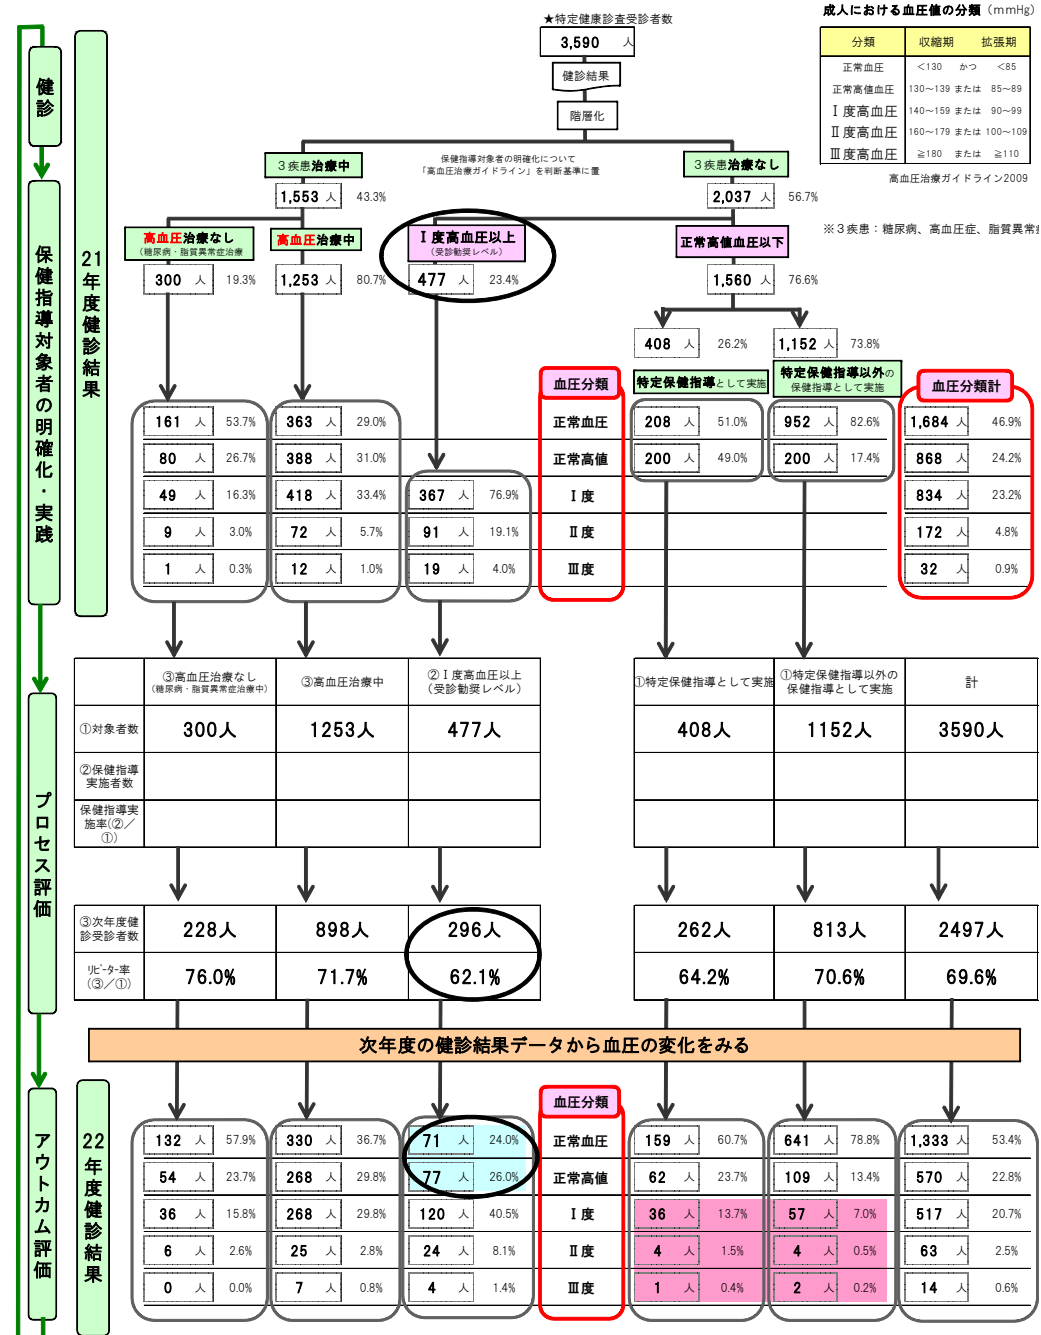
健診

保健指導対象者の明確化・実践

21年度健診結果

プロセス評価

アウトカム評価

22年度健診結果

★特定健康診査受診者数
3,590 人
健診結果
階層化

成人における血圧値の分類 (mmHg)

| 分類 | 収縮期 | | 拡張期 |
|---|---|---|---|
| 正常血圧 | <130 | かつ | <85 |
| 正常高値血圧 | 130~139 | または | 85~89 |
| Ⅰ度高血圧 | 140~159 | または | 90~99 |
| Ⅱ度高血圧 | 160~179 | または | 100~109 |
| Ⅲ度高血圧 | ≧180 | または | ≧110 |

高血圧治療ガイドライン2009

※3疾患：糖尿病、高血圧症、脂質異常症

保健指導対象者の明確化について
「高血圧治療ガイドライン」を判断基準に置

3疾患治療中
1,553 人 43.3%
3疾患治療なし
2,037 人 56.7%

高血圧治療なし (糖尿病・脂質異常症治療)
300 人 19.3%
高血圧治療中
1,253 人 80.7%
Ⅰ度高血圧以上 (受診勧奨レベル)
477 人 23.4%
正常高値血圧以下
1,560 人 76.6%
408 人 26.2%
1,152 人 73.8%

血圧分類
特定保健指導として実施
特定保健指導以外の保健指導として実施
血圧分類計

| 血圧分類 | 高血圧治療なし | | 高血圧治療中 | | Ⅰ度高血圧以上 | | 特定保健指導 | | 特定保健指導以外 | | 計 | |
|---|---|---|---|---|---|---|---|---|---|---|---|---|
| 正常血圧 | 161 人 | 53.7% | 363 人 | 29.0% | | | 208 人 | 51.0% | 952 人 | 82.6% | 1,684 人 | 46.9% |
| 正常高値 | 80 人 | 26.7% | 388 人 | 31.0% | | | 200 人 | 49.0% | 200 人 | 17.4% | 868 人 | 24.2% |
| Ⅰ度 | 49 人 | 16.3% | 418 人 | 33.4% | 367 人 | 76.9% | | | | | 834 人 | 23.2% |
| Ⅱ度 | 9 人 | 3.0% | 72 人 | 5.7% | 91 人 | 19.1% | | | | | 172 人 | 4.8% |
| Ⅲ度 | 1 人 | 0.3% | 12 人 | 1.0% | 19 人 | 4.0% | | | | | 32 人 | 0.9% |

| | ③高血圧治療なし (糖尿病・脂質異常症治療中) | ③高血圧治療中 | ②Ⅰ度高血圧以上 (受診勧奨レベル) | ①特定保健指導として実施 | ①特定保健指導以外の保健指導として実施 | 計 |
|---|---|---|---|---|---|---|
| ①対象者数 | 300人 | 1253人 | 477人 | 408人 | 1152人 | 3590人 |
| ②保健指導実施者数 | | | | | | |
| 保健指導実施率(②／①) | | | | | | |

| ③次年度健診受診者数 | 228人 | 898人 | 296人 | 262人 | 813人 | 2497人 |
|---|---|---|---|---|---|---|
| ﾘﾋﾟｰﾀｰ率 (③／①) | 76.0% | 71.7% | 62.1% | 64.2% | 70.6% | 69.6% |

次年度の健診結果データから血圧の変化をみる

| 血圧分類 | | | | | | | | | | | | |
|---|---|---|---|---|---|---|---|---|---|---|---|---|
| 正常血圧 | 132 人 | 57.9% | 330 人 | 36.7% | 71 人 | 24.0% | 159 人 | 60.7% | 641 人 | 78.8% | 1,333 人 | 53.4% |
| 正常高値 | 54 人 | 23.7% | 268 人 | 29.8% | 77 人 | 26.0% | 62 人 | 23.7% | 109 人 | 13.4% | 570 人 | 22.8% |
| Ⅰ度 | 36 人 | 15.8% | 268 人 | 29.8% | 120 人 | 40.5% | 36 人 | 13.7% | 57 人 | 7.0% | 517 人 | 20.7% |
| Ⅱ度 | 6 人 | 2.6% | 25 人 | 2.8% | 24 人 | 8.1% | 4 人 | 1.5% | 4 人 | 0.5% | 63 人 | 2.5% |
| Ⅲ度 | 0 人 | 0.0% | 7 人 | 0.8% | 4 人 | 1.4% | 1 人 | 0.4% | 2 人 | 0.2% | 14 人 | 0.6% |